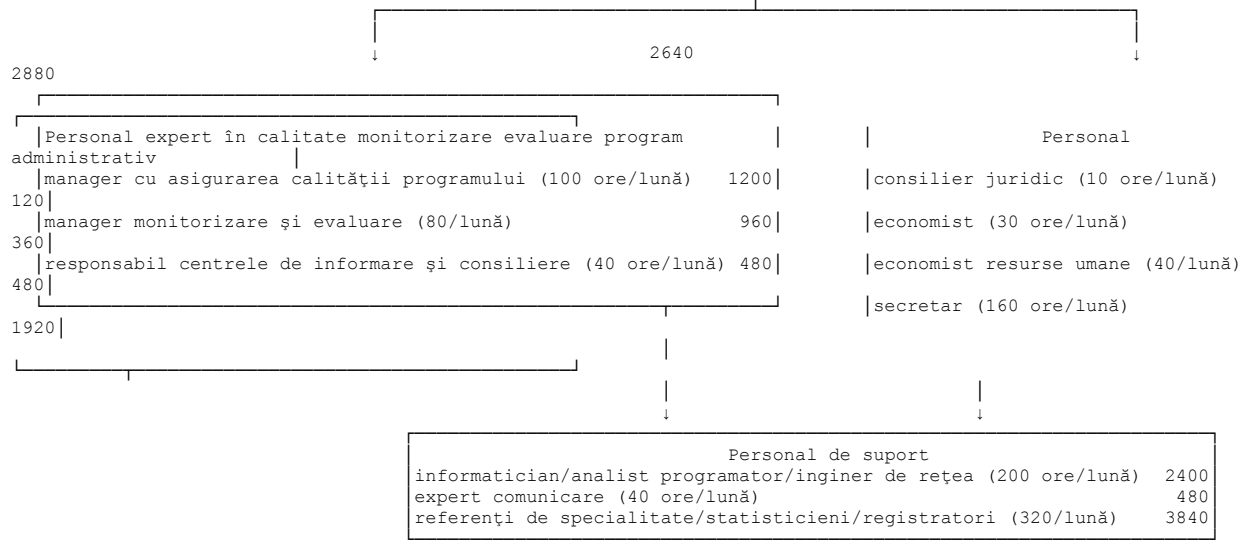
2640

2880

Personal expert în calitate monitorizare evaluare program

Personal administrativ

manager cu asigurarea calităţii programului (100 ore/lună) 1200

consilier juridic (10 ore/lună) 120

manager monitorizare şi evaluare (80/lună) 960

economist (30 ore/lună) 360

responsabil centrele de informare şi consiliere (40 ore/lună) 480

economist resurse umane (40/lună) 480

secretar (160 ore/lună) 1920

Personal de suport

| | |
|---|---|
| informatician/analist programator/inginer de reţea (200 ore/lună) | 2400 |
| expert comunicare (40 ore/lună) | 480 |
| referenţi de specialitate/statisticieni/registratori (320/lună) | 3840 |